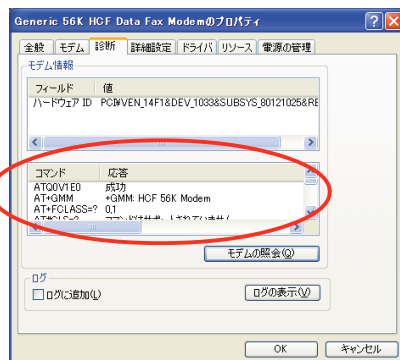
Generic 56K HCF Data Fax Modemのプロパティ

全般 | モデム | 診断 | 詳細設定 | ドライバ | リソース | 電源の管理

モデム情報

| フィールド | 値 |
|---|---|
| ハードウェア ID | PCI\VEN_14F1&DEV_1033&SUBSYS_80121025&RE |

| コマンド | 応答 |
|---|---|
| ATQ0V1E0 | 成功 |
| AT+GMM | +GMM: HCF 56K Modem |
| AT+FCLASS=? | 0,1 |
| AT#CLS=? | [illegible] |

モデムの照会(Q)

ログ

ログに追加(L)

ログの表示(V)

OK

キャンセル